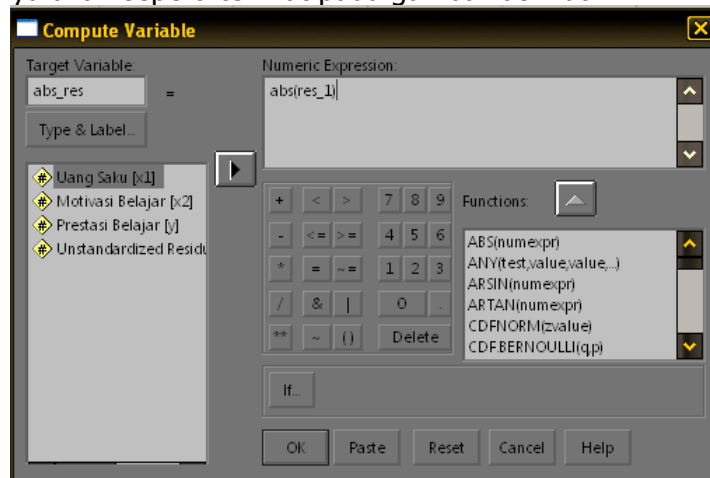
Compute Variable

Target Variable:
abs_res
=
Type & Label...

Numeric Expression:
abs(res_1)

Uang Saku [x1]
Motivasi Belajar [x2]
Prestasi Belajar [y]
Unstandardized Residu

| + | < | > | 7 | 8 | 9 |
|---|---|---|---|---|---|
| - | <= | >= | 4 | 5 | 6 |
| * | = | ~= | 1 | 2 | 3 |
| / | & | \| | 0 | | . |
| ** | ~ | () | Delete | | |

Functions:
ABS(numexpr)
ANY(test,value,value,...)
ARSIN(numexpr)
ARTAN(numexpr)
CDFNORM(zvalue)
CDF.BERNOULLI(q,p)

If...

OK Paste Reset Cancel Help